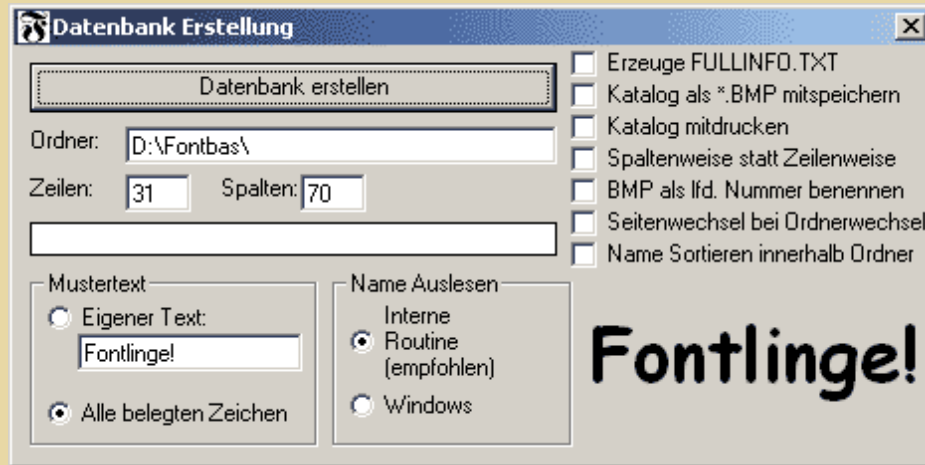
Datenbank Erstellung

Datenbank erstellen

Ordner: D:\Fontbas\

Zeilen: 31 Spalten: 70

Erzeuge FULLINFO.TXT
Katalog als *.BMP mitspeichern
Katalog mitdrucken
Spaltenweise statt Zeilenweise
BMP als lfd. Nummer benennen
Seitenwechsel bei Ordnerwechsel
Name Sortieren innerhalb Ordner

Mustertext
Eigener Text:
Fontlinge!
Alle belegten Zeichen

Name Auslesen
Interne Routine (empfohlen)
Windows

Fontlinge!